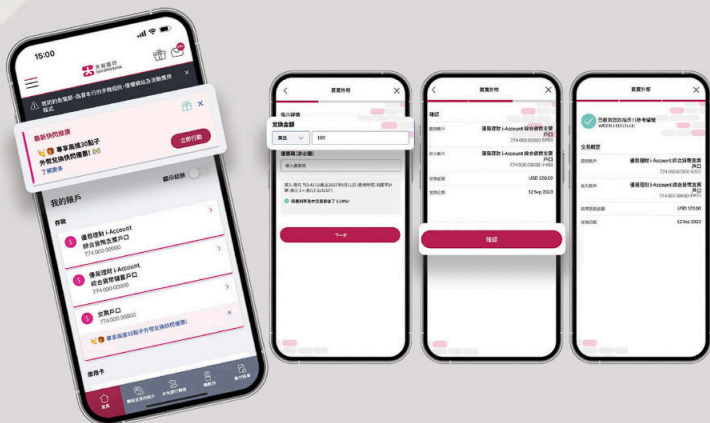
15:00

大新銀行

最新快閃推介

專享高達30點子外幣兌換快閃價

了解更多

立即行動

我的賬戶

顯示結餘

存款

優易理財 i-Account 綜合賬戶

774 000 00000

優易理財 i-Account 綜合儲蓄戶口

774 000 00000

定期戶口

774 000 00000

信用卡

首頁

買賣外幣

兌換金額

港元

100

下一步

買賣外幣

確認

優易理財 i-Account 綜合儲蓄戶口

USD 100.00

12 Sep 2023

確認

買賣外幣

交易概要

優易理財 i-Account 綜合儲蓄戶口

USD 155.00

12 Sep 2023